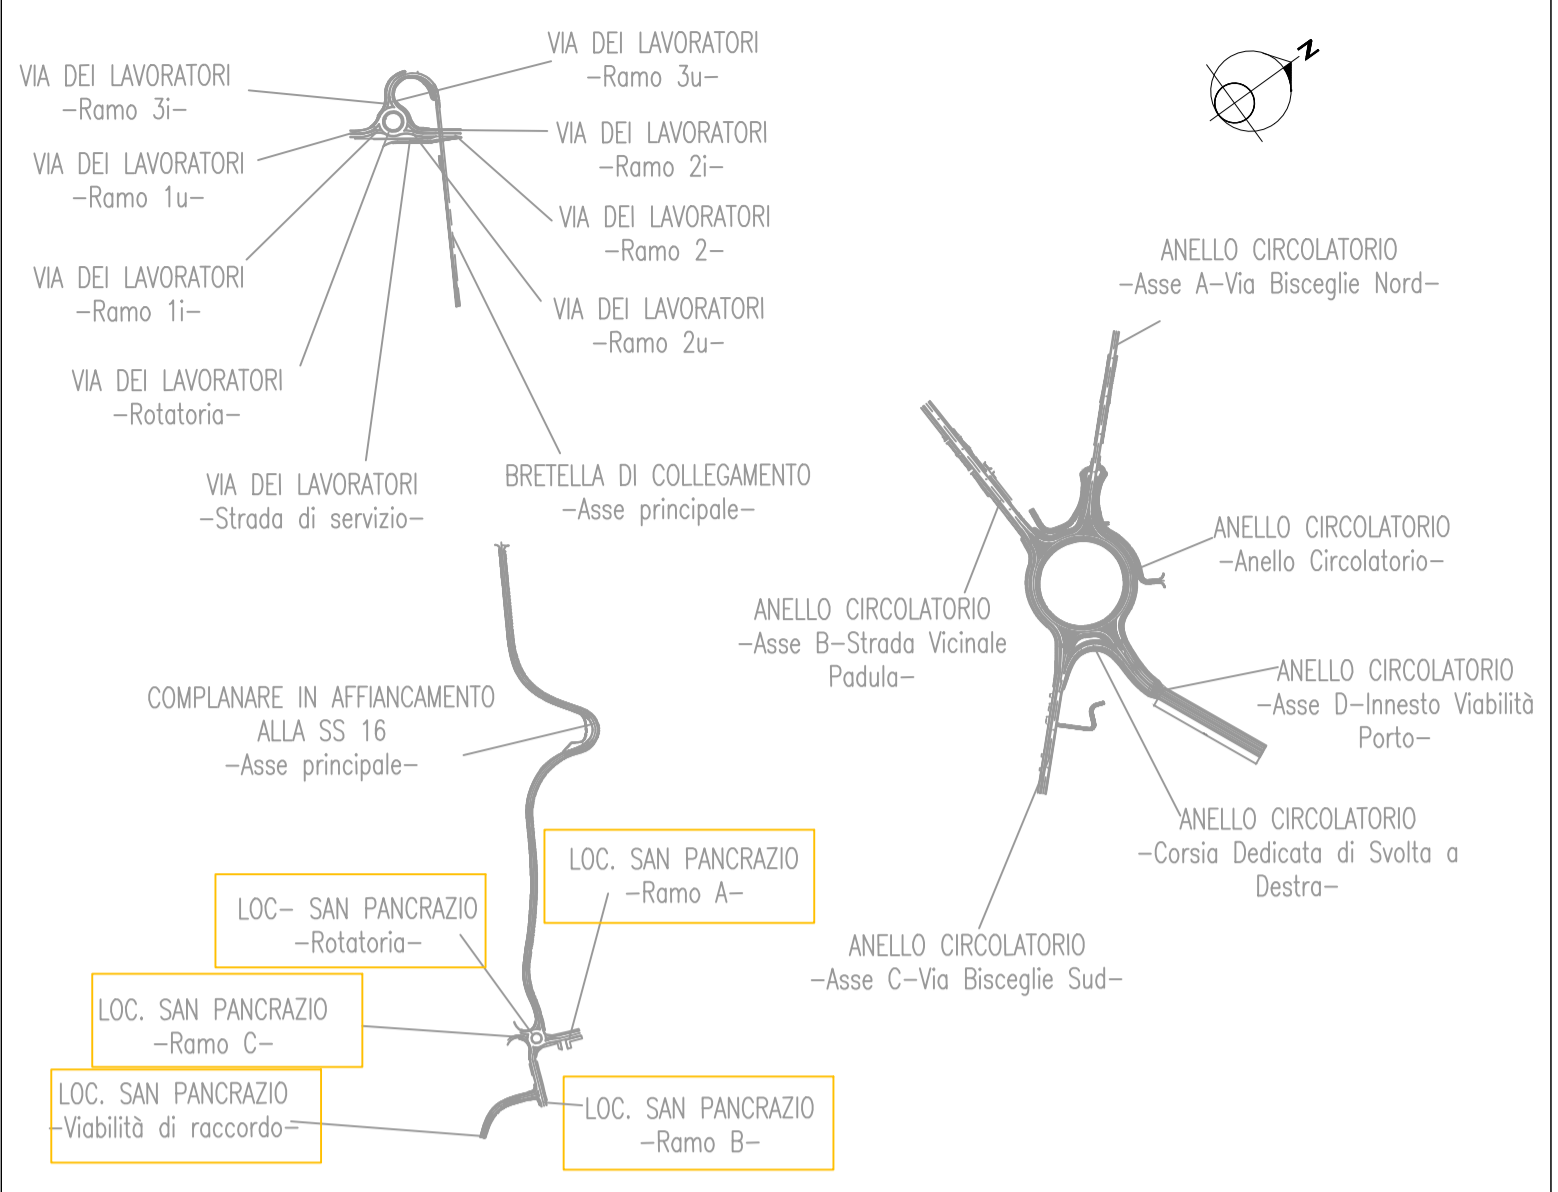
VIA DEI LAVORATORI
–Ramo 3u–

VIA DEI LAVORATORI
–Ramo 3i–

N

VIA DEI LAVORATORI
–Ramo 2i–

VIA DEI LAVORATORI
–Ramo 1u–

VIA DEI LAVORATORI
–Ramo 2–

VIA DEI LAVORATORI
–Ramo 1i–

VIA DEI LAVORATORI
–Ramo 2u–

ANELLO CIRCOLATORIO
–Asse A–Via Bisceglie Nord–

VIA DEI LAVORATORI
–Rotatoria–

VIA DEI LAVORATORI
–Strada di servizio–

BRETELLA DI COLLEGAMENTO
–Asse principale–

ANELLO CIRCOLATORIO
–Anello Circolatorio–

ANELLO CIRCOLATORIO
–Asse B–Strada Vicinale Padula–

COMPLANARE IN AFFIANCAMENTO
ALLA SS 16
–Asse principale–

ANELLO CIRCOLATORIO
–Asse D–Innesto Viabilità Porto–

ANELLO CIRCOLATORIO
–Corsia Dedicata di Svolta a Destra–

LOC. SAN PANCRAZIO
–Ramo A–

LOC– SAN PANCRAZIO
–Rotatoria–

ANELLO CIRCOLATORIO
–Asse C–Via Bisceglie Sud–

LOC. SAN PANCRAZIO
–Ramo C–

LOC. SAN PANCRAZIO
–Viabilità di raccordo–

LOC. SAN PANCRAZIO
–Ramo B–